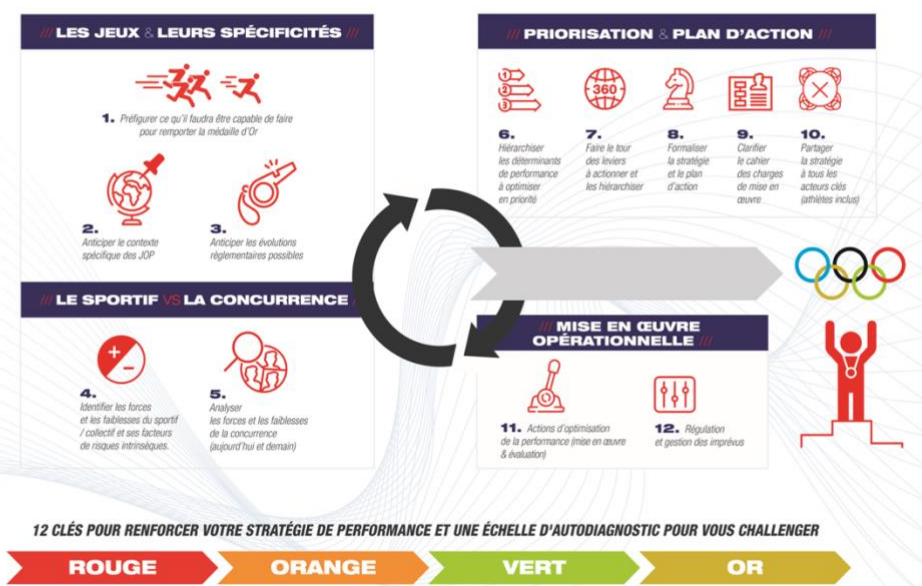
/// LES JEUX & LEURS SPÉCIFICITÉS

1. Préfigurer ce qu'il faudra être capable de faire pour remporter la médaille d'Or

2. Anticiper le contexte spécifique des JOP

3. Anticiper les évolutions règlementaires possibles

/// LE SPORTIF VS LA CONCURRENCE

4. Identifier les forces et les faiblesses du sportif / collectif et ses facteurs de risques intrinsèques.

5. Analyser les forces et les faiblesses de la concurrence (aujourd'hui et demain)

/// PRIORISATION & PLAN D'ACTION

6. Hiérarchiser les déterminants de performance à optimiser en priorité

7. Faire le tour des leviers à actionner et les hiérarchiser

8. Formaliser la stratégie et le plan d'action

9. Clarifier le cahier des charges de mise en œuvre

10. Partager la stratégie à tous les acteurs clés (athlètes inclus)

/// MISE EN ŒUVRE OPÉRATIONNELLE ///

11. Actions d'optimisation de la performance (mise en œuvre & évaluation)

12. Régulation et gestion des imprévus

12 CLÉS POUR RENFORCER VOTRE STRATÉGIE DE PERFORMANCE ET UNE ÉCHELLE D'AUTODIAGNOSTIC POUR VOUS CHALLENGER

ROUGE ORANGE VERT OR